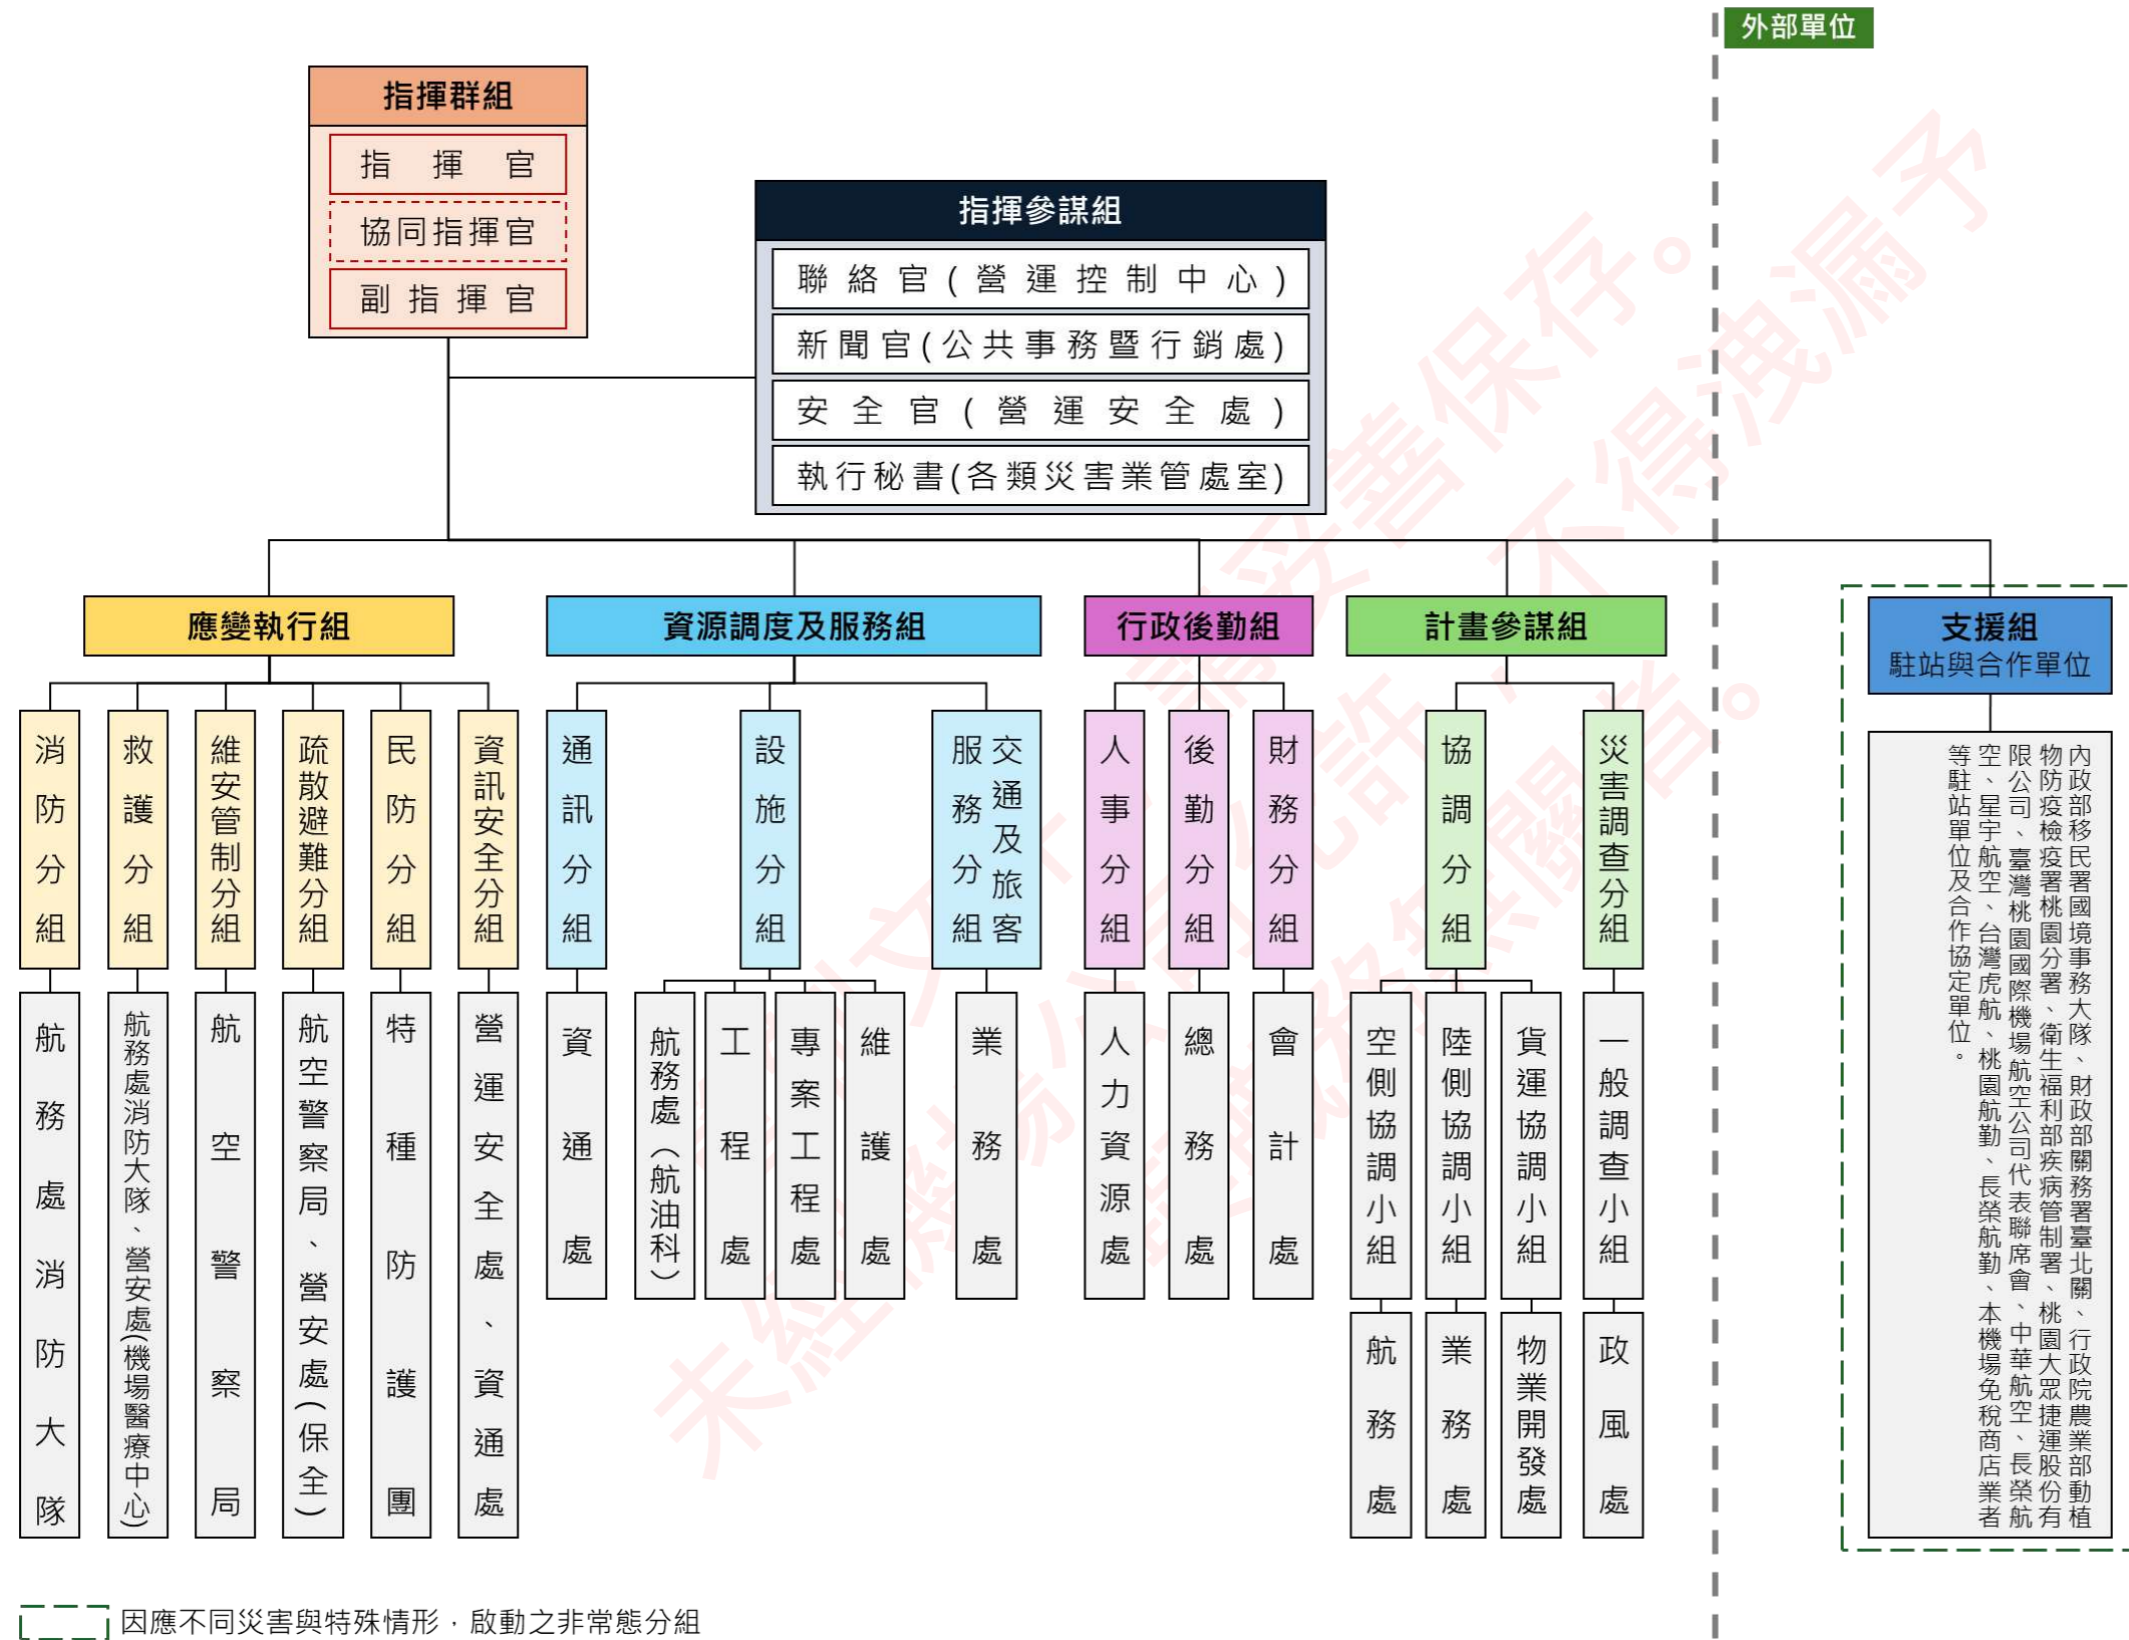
外部單位

指揮群組
指揮官
協同指揮官
副指揮官

指揮參謀組
聯絡官(營運控制中心)
新聞官(公共事務暨行銷處)
安全官(營運安全處)
執行秘書(各類災害業管處室)

應變執行組
消防分組
航務處消防大隊
救護分組
航務處消防大隊、營安處(機場醫療中心)
維安管制分組
航空警察局
疏散避難分組
航空警察局、營安處(保全)
民防分組
特種防護團
資訊安全分組
營運安全處、資通處

資源調度及服務組
通訊分組
資通處
設施分組
航務處(航油科)
工程處
專案工程處
維護處
交通及旅客服務分組
業務處

行政後勤組
人事分組
人力資源處
後勤分組
總務處
財務分組
會計處

計畫參謀組
協調分組
空側協調小組
航務處
陸側協調小組
業務處
貨運協調小組
物業開發處
災害調查分組
一般調查小組
政風處

支援組
駐站與合作單位
內政部移民署國境事務大隊、財政部關務署臺北關、行政院農業部動植物防疫檢疫署桃園分署、衛生福利部疾病管制署、桃園大眾捷運股份有限公司、臺灣桃園國際機場航空公司代表聯席會、中華航空、長榮航空、星宇航空、台灣虎航、桃園航勤、長榮航勤、本機場免稅商店業者等駐站單位及合作協定單位。

未經許可不得洩漏予無關人員。本文件請妥善保存。

因應不同災害與特殊情形，啟動之非常態分組